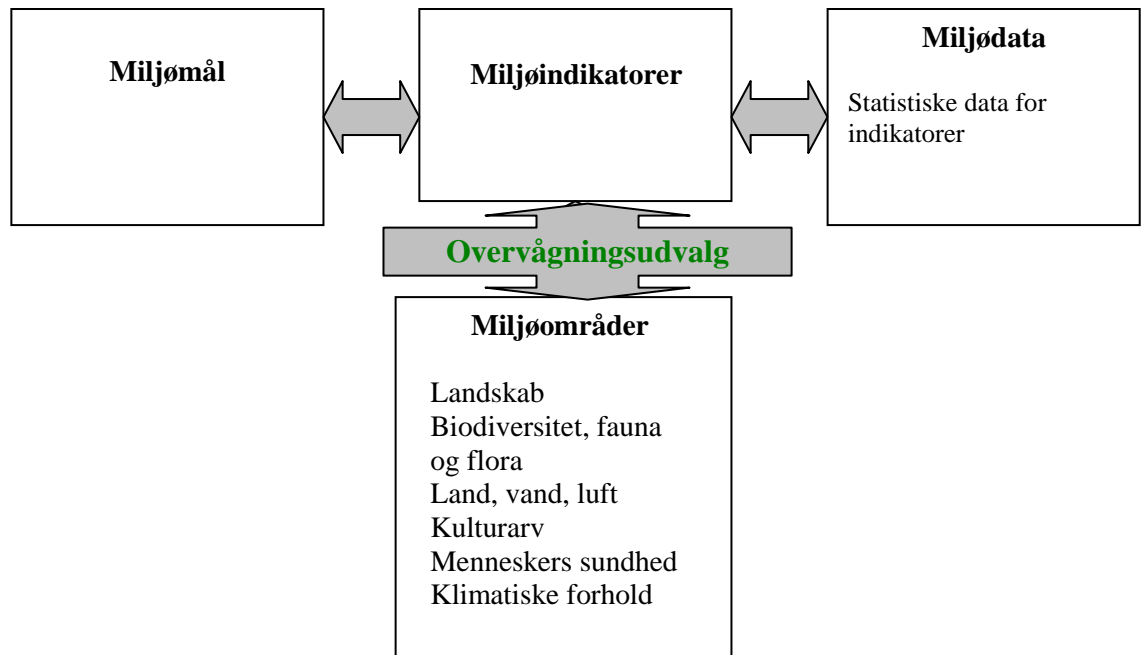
Miljømål

Miljøindikatorer

Miljødata

Statistiske data for indikatorer

Overvågningsudvalg

Miljøområder

Landskab
Biodiversitet, fauna og flora
Land, vand, luft
Kulturarv
Menneskers sundhed
Klimatiske forhold